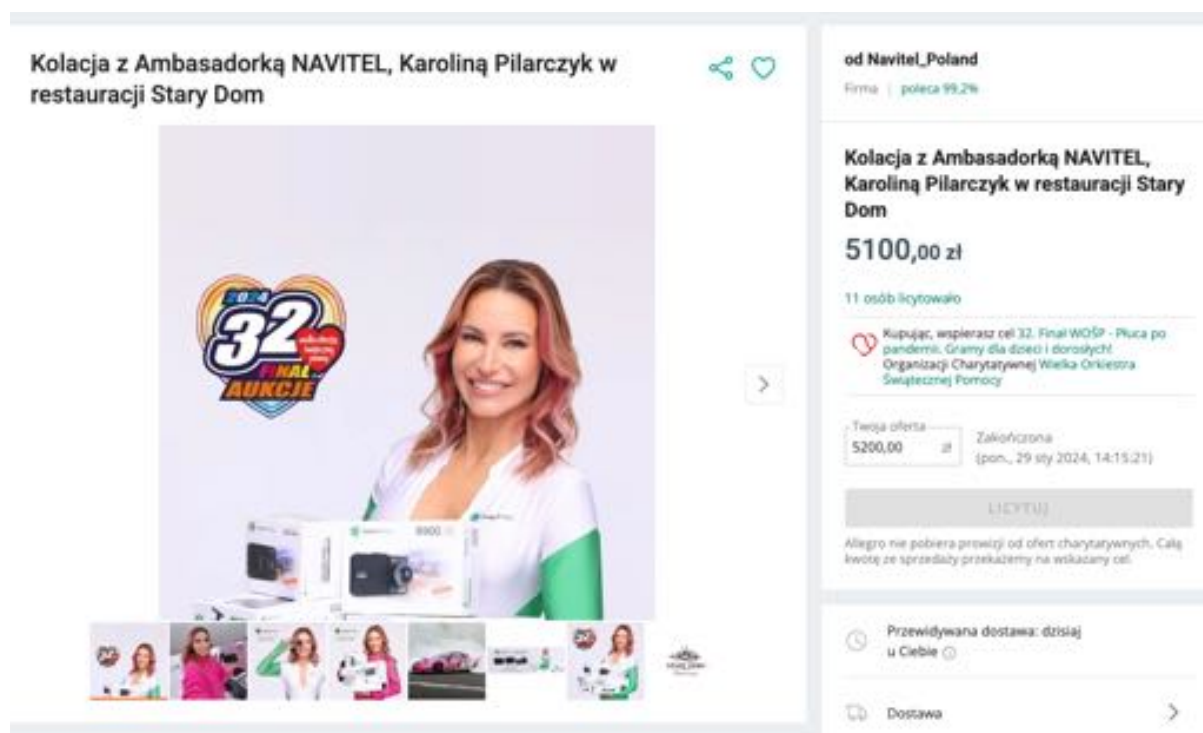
Kolacja z Ambasadorką NAVITEL, Karoliną Pilarczyk w restauracji Stary Dom

2024
32
FINAŁ
AUKCJE

od Navitel_Poland
Firma | poleca 99,2%

Kolacja z Ambasadorką NAVITEL, Karoliną Pilarczyk w restauracji Stary Dom

5100,00 zł

11 osób licytowało

Kupując, wspierasz cel 32. Finał WOŚP - Płuca po pandemii. Gramy dla dzieci i dorosłych! Organizacji Charytatywnej Wielka Orkiestra Świątecznej Pomocy

Twoja oferta
5200,00 zł
Zakończona
(pon., 29 sty 2024, 14:15:21)

LICYTUJ

Allegro nie pobiera prowizji od ofert charytatywnych. Całą kwotę ze sprzedaży przekażemy na wskazany cel.

Przewidywana dostawa: dzisiaj u Ciebie

Dostawa